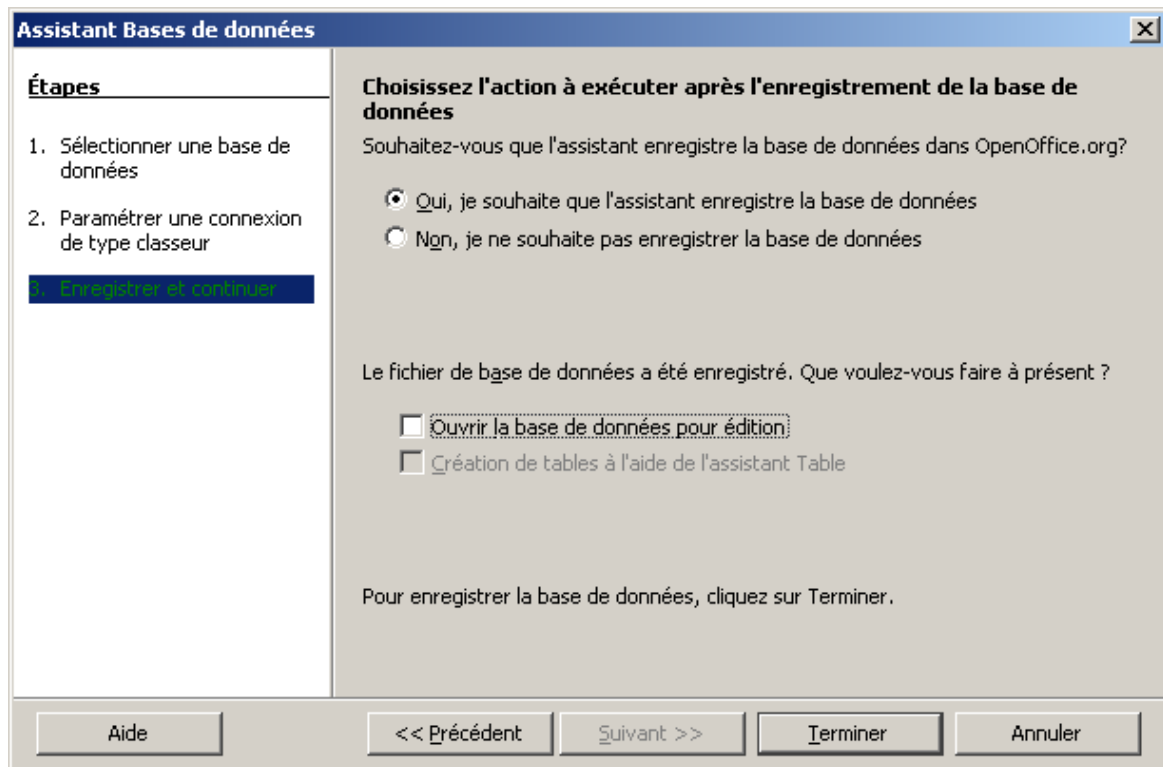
Assistant Bases de données

Étapes

1. Sélectionner une base de données

2. Paramétrer une connexion de type classeur

3. Enregistrer et continuer

Choisissez l'action à exécuter après l'enregistrement de la base de données

Souhaitez-vous que l'assistant enregistre la base de données dans OpenOffice.org?

Oui, je souhaite que l'assistant enregistre la base de données

Non, je ne souhaite pas enregistrer la base de données

Le fichier de base de données a été enregistré. Que voulez-vous faire à présent ?

Ouvrir la base de données pour édition

Création de tables à l'aide de l'assistant Table

Pour enregistrer la base de données, cliquez sur Terminer.

Aide

<< Précédent

Suivant >>

Terminer

Annuler